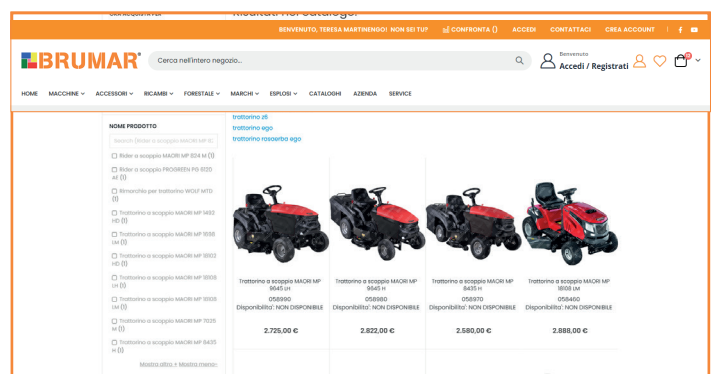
BENVENUTO, TERESA MARTINENGO! NON SEI TU? CONFRONTA () ACCEDI CONTATTACI CREA ACCOUNT

BRUMAR®

Cerca nell'intero negozio...

Benvenuto
Accedi / Registrati

HOME MACCHINE ACCESSORI RICAMBI FORESTALE MARCHI ESPLOSI CATALOGHI AZIENDA SERVICE

NOME PRODOTTO

Ricerca (Rider a scoppio MAORI MP 50...

Rider a scoppio MAORI MP 524 M (1)
Rider a scoppio PROGREEN PG 6120 AT (1)
Rimorchio per trattorino WOLF MTD (1)
Trattorino a scoppio MAORI MP 9512 HD (1)
Trattorino a scoppio MAORI MP 9018 LM (1)
Trattorino a scoppio MAORI MP 9002 HD (1)
Trattorino a scoppio MAORI MP 9008 LH (1)
Trattorino a scoppio MAORI MP 9026 LM (1)
Trattorino a scoppio MAORI MP 7025 M (1)
Trattorino a scoppio MAORI MP 8435 H (1)

Mostra altro + Mostra meno -

trattorino z6
trattorino ego
trattorino rasaerba ego

Trattorino a scoppio MAORI MP 9645 LH
058990
Disponibilita': NON DISPONIBILE
2.725,00 €

Trattorino a scoppio MAORI MP 9645 H
058980
Disponibilita': NON DISPONIBILE
2.822,00 €

Trattorino a scoppio MAORI MP 8435 H
058970
Disponibilita': NON DISPONIBILE
2.580,00 €

Trattorino a scoppio MAORI MP 18108 LM
058460
Disponibilita': NON DISPONIBILE
2.888,00 €